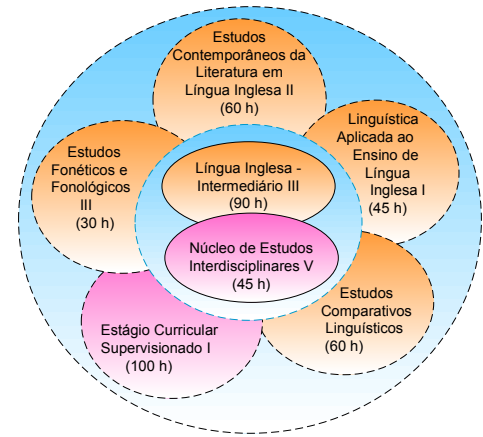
Estudos Contemporâneos da Literatura em Língua Inglesa II (60 h)

Estudos Fonéticos e Fonológicos III (30 h)

Linguística Aplicada ao Ensino de Língua Inglesa I (45 h)

Língua Inglesa - Intermediário III (90 h)

Núcleo de Estudos Interdisciplinares V (45 h)

Estudos Comparativos Linguísticos (60 h)

Estágio Curricular Supervisionado I (100 h)